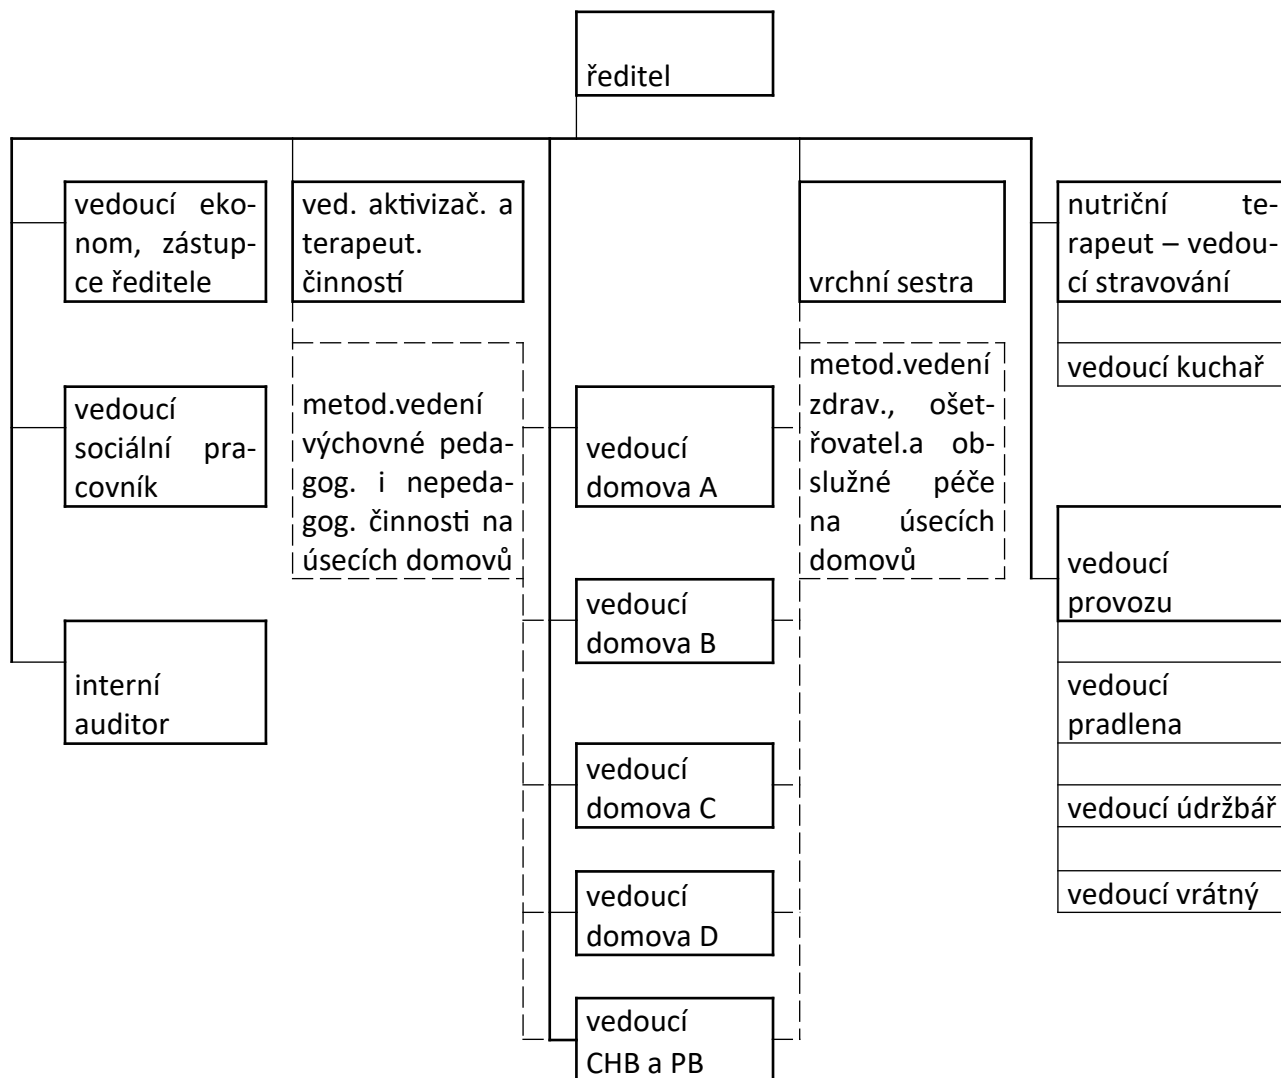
ředitel

vedoucí ekonom, zástupce ředitele

vedoucí sociální pracovník

interní auditor

ved. aktivizač. a terapeut. činností

metod.vedení výchovné pedagog. i nepedagog. činnosti na úsecích domovů

vedoucí domova A

vedoucí domova B

vedoucí domova C

vedoucí domova D

vedoucí CHB a PB

vrchní sestra

metod.vedení zdrav., ošetřovatel.a obslužné péče na úsecích domovů

nutriční terapeut – vedoucí stravování

vedoucí kuchař

vedoucí provozu

vedoucí pradlena

vedoucí údržbář

vedoucí vrátný